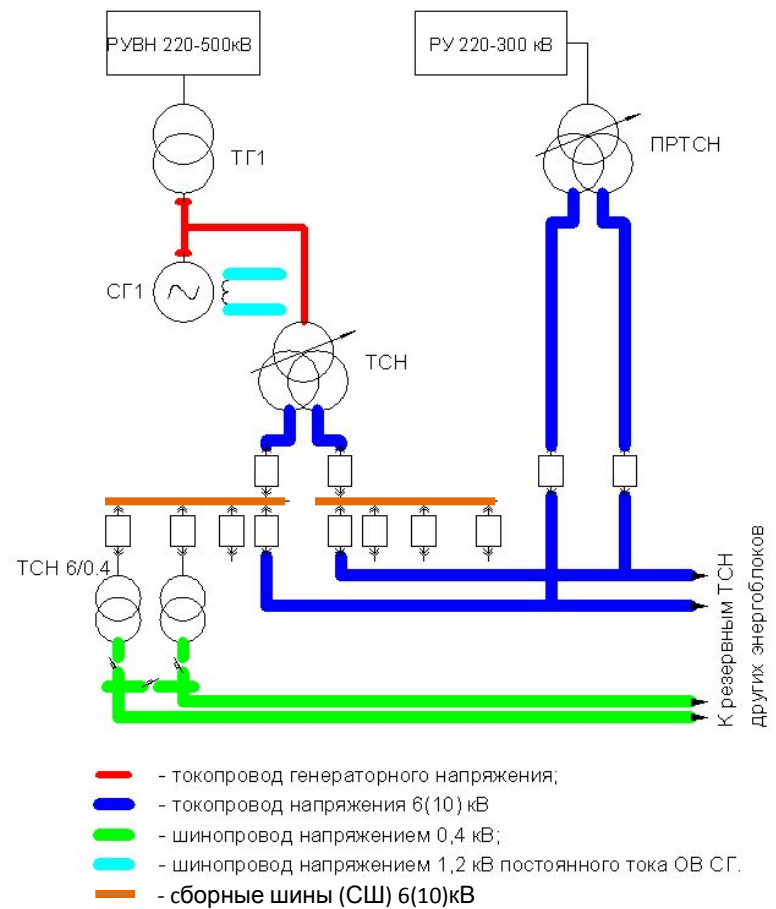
РУВН 220-500кВ

РУ 220-300 кВ

ТГ1

ПРТСН

СГ1

ТСН

ТСН 6/0.4

К резервным ТСН других энергоблоков

- токопровод генераторного напряжения;
- токопровод напряжения 6(10) кВ
- шинопровод напряжением 0,4 кВ;
- шинопровод напряжением 1,2 кВ постоянного тока ОВ СГ.
- сборные шины (СШ) 6(10)кВ